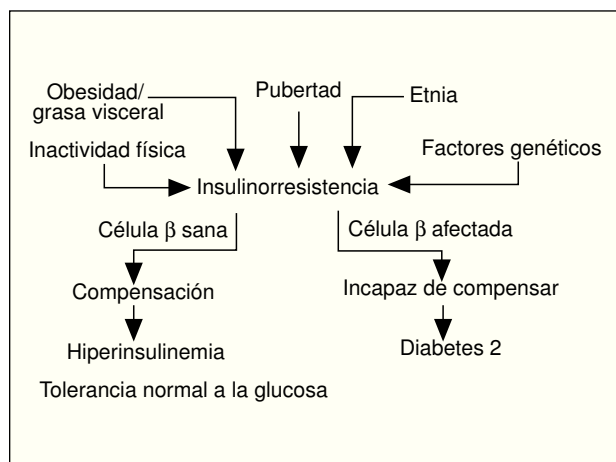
Obesidad/
grasa visceral

Pubertad

Etnia

Inactividad física

Factores genéticos

Insulinorresistencia

Célula $\beta$ sana

Célula $\beta$ afectada

Compensación

Incapaz de compensar

Hiperinsulinemia

Diabetes 2

Tolerancia normal a la glucosa